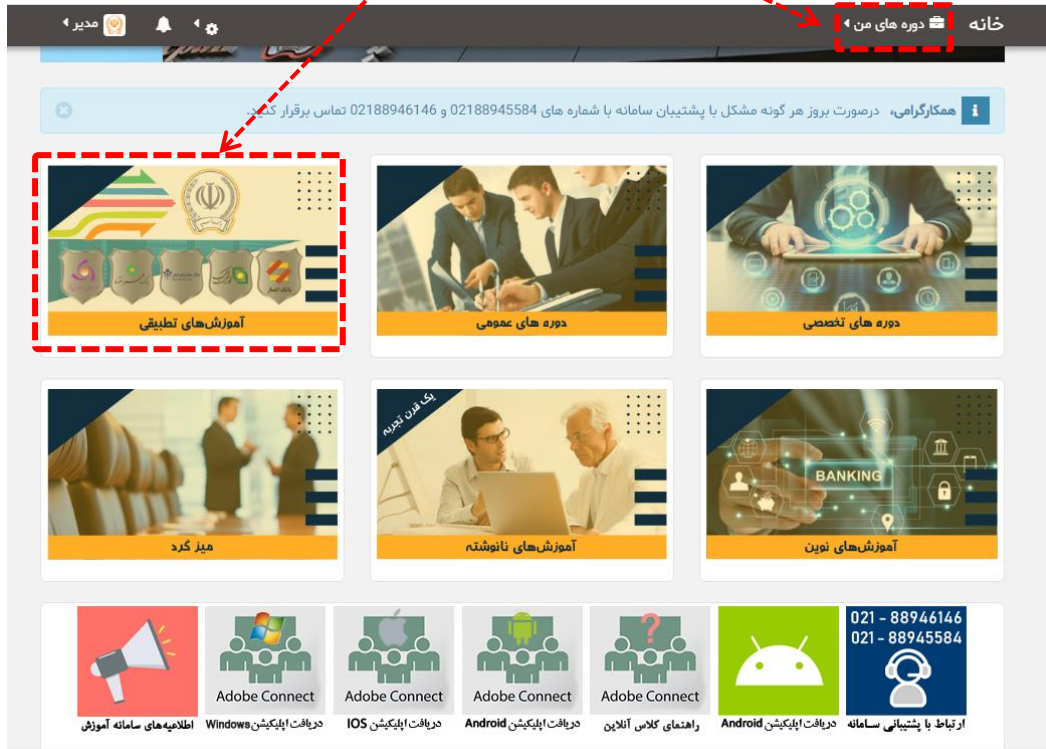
خانه
دوره های من
مدیر

همکارگرامی، درصورت بروز هر گونه مشکل با پشتیبان سامانه با شماره های 02188945584 و 02188946146 تماس برقرار کنید...

دوره های تخصصی
دوره های عمومی
آموزش‌های تطبیقی

BANKING
آموزش‌های نوین
یک قرن تجربه
آموزش‌های نانوشته
میز گرد

021 - 88946146
021 - 88945584
ارتباط با پشتیبانی سامانه
دریافت اپلیکیشن Android
Adobe Connect
راهنمای کلاس آنلاین
Adobe Connect
دریافت اپلیکیشن Android
Adobe Connect
دریافت اپلیکیشن IOS
Adobe Connect
دریافت اپلیکیشن Windows
اطلاعیه‌های سامانه آموزش